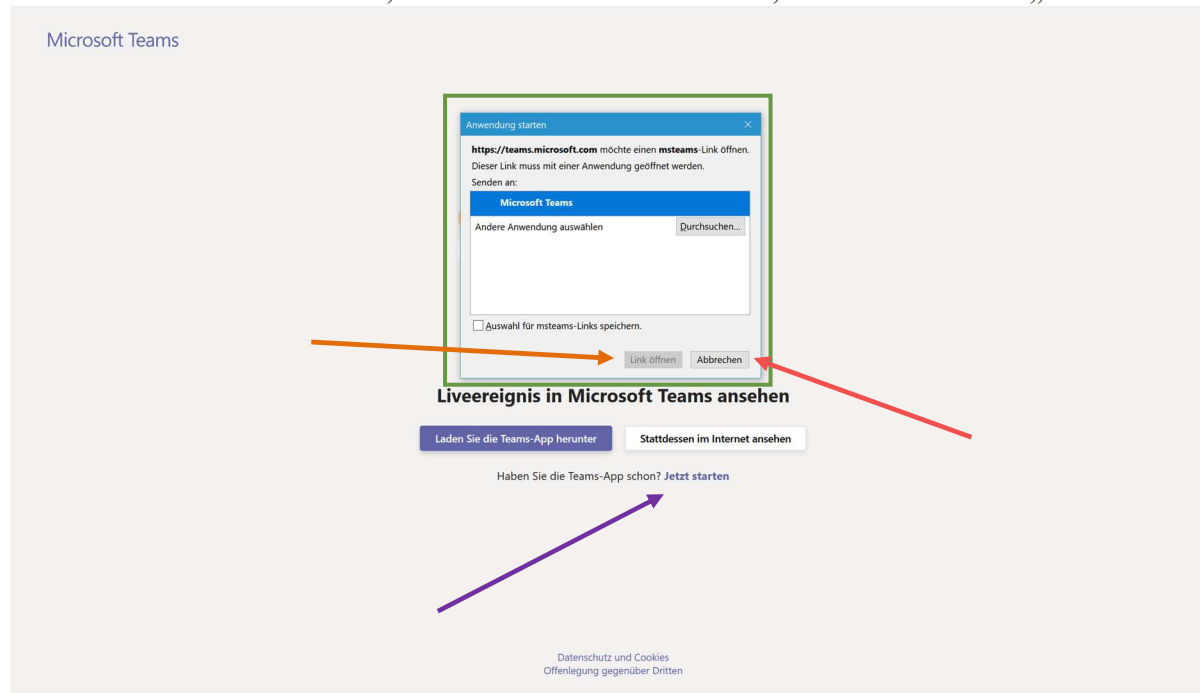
Microsoft Teams

Anwendung starten ×

**https://teams.microsoft.com** möchte einen **msteams**-Link öffnen.
Dieser Link muss mit einer Anwendung geöffnet werden.
Senden an:

Microsoft Teams

Andere Anwendung auswählen

Durchsuchen...

Auswahl für msteams-Links speichern.

Link öffnen

Abbrechen

Liveereignis in Microsoft Teams ansehen

Laden Sie die Teams-App herunter

Stattdessen im Internet ansehen

Haben Sie die Teams-App schon? Jetzt starten

Datenschutz und Cookies
Offenlegung gegenüber Dritten